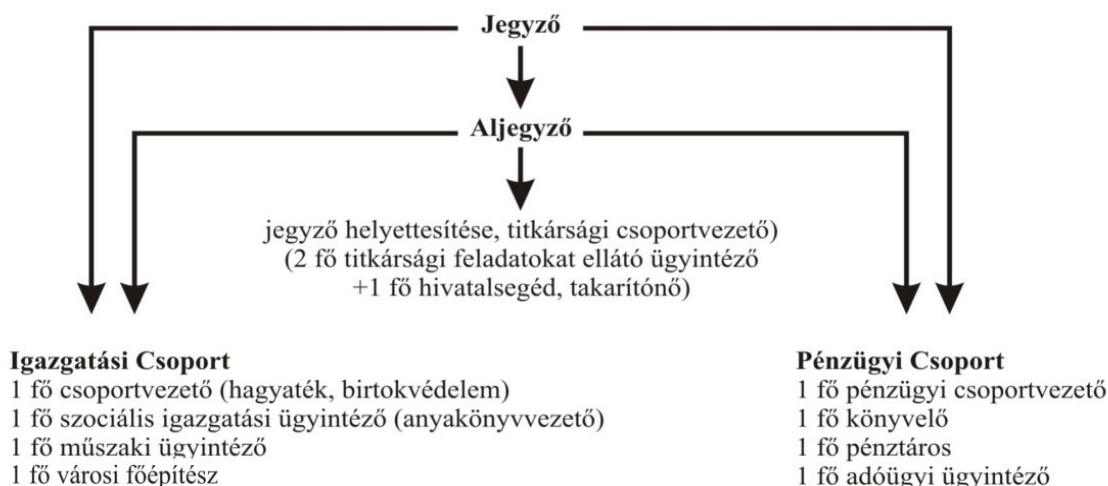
Jegyző

Aljegyző

jegyző helyettesítése, titkársági csoportvezető)
(2 fő titkársági feladatokat ellátó ügyintéző
+1 fő hivatalsegéd, takarítónő)

Igazgatási Csoport
1 fő csoportvezető (hagyaték, birtokvédelem)
1 fő szociális igazgatási ügyintéző (anyakönyvvezető)
1 fő műszaki ügyintéző
1 fő városi főépítész

Pénzügyi Csoport
1 fő pénzügyi csoportvezető
1 fő könyvelő
1 fő pénztáros
1 fő adóügyi ügyintéző